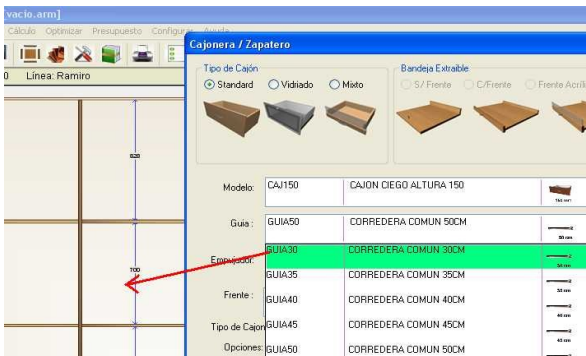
vacio.arm]

Cálculo Optimizar Presupuesto Configurar Ayuda

0 Línea: Ramiro

630

700

Cajonera / Zapatero

Tipo de Cajón
Standard Vidriado Mixto

Bandeja Extraible
S/ Frente C/Frente Frente Acrílico

Modelo: CAJ150 CAJON CIEGO ALTURA 150

Guia : GUIA50 CORREDERA COMUN 50CM

Empujador: GUIA30 CORREDERA COMUN 30CM
GUIA35 CORREDERA COMUN 35CM

Frente : GUIA40 CORREDERA COMUN 40CM

Tipo de Cajon GUIA45 CORREDERA COMUN 45CM

Opciones: GUIA50 CORREDERA COMUN 50CM

50 cm
30 cm
35 cm
40 cm
45 cm